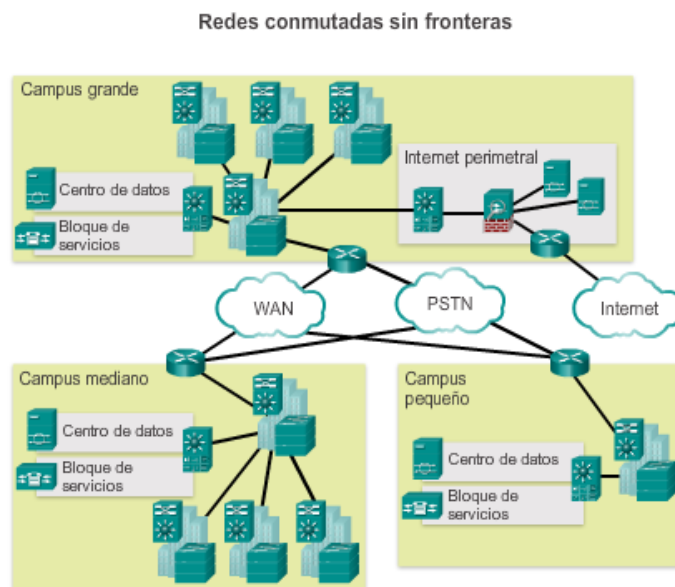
Redes conmutadas sin fronteras

Campus grande

Centro de datos

Bloque de servicios

Internet perimetral

WAN

PSTN

Internet

Campus mediano

Centro de datos

Bloque de servicios

Campus pequeño

Centro de datos

Bloque de servicios